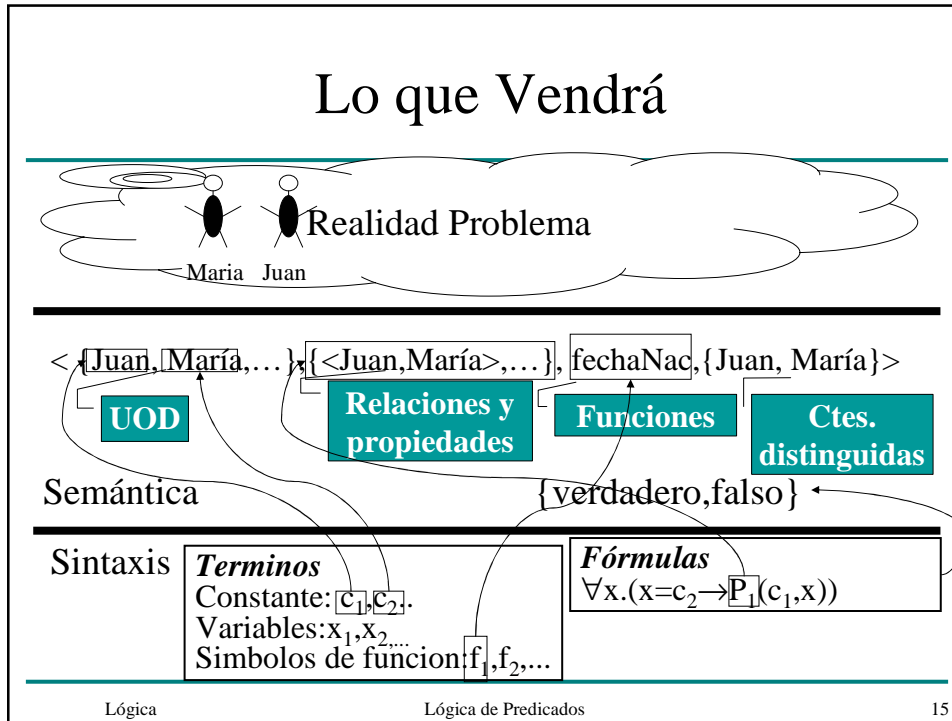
Lo que Vendrá

Realidad Problema

Maria Juan

<{Juan, María,…},{<Juan,María>,…}, fechaNac,{Juan, María}>

UOD

Relaciones y propiedades

Funciones

Ctes. distinguidas

Semántica

{verdadero,falso}

Sintaxis

*Terminos*
Constante: $c_1$,$c_2$.
Variables:$x_1$,$x_2$,...
Simbolos de funcion:$f_1$,$f_2$,...

*Fórmulas*
$\forall$x.(x=$c_2$$\rightarrow$$P_1$($c_1$,x))

Lógica

Lógica de Predicados

15